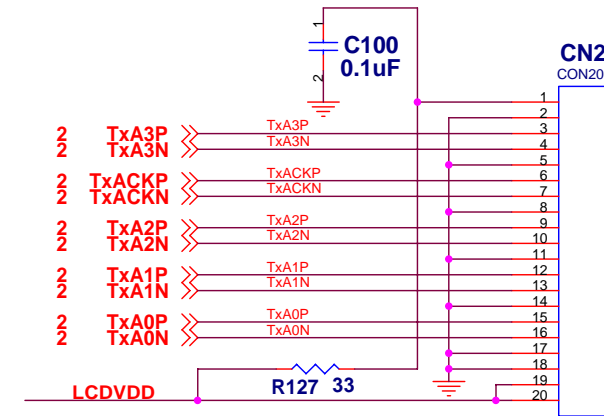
1
C100
0.1uF
2

CN2
CON20

2 TxA3P
2 TxA3N
TxA3P
TxA3N
2 TxACKP
2 TxACKN
TxACKP
TxACKN
2 TxA2P
2 TxA2N
TxA2P
TxA2N
2 TxA1P
2 TxA1N
TxA1P
TxA1N
2 TxA0P
2 TxA0N
TxA0P
TxA0N

1
2
3
4
5
6
7
8
9
10
11
12
13
14
15
16
17
18
19
20

R127 33
LCDVDD